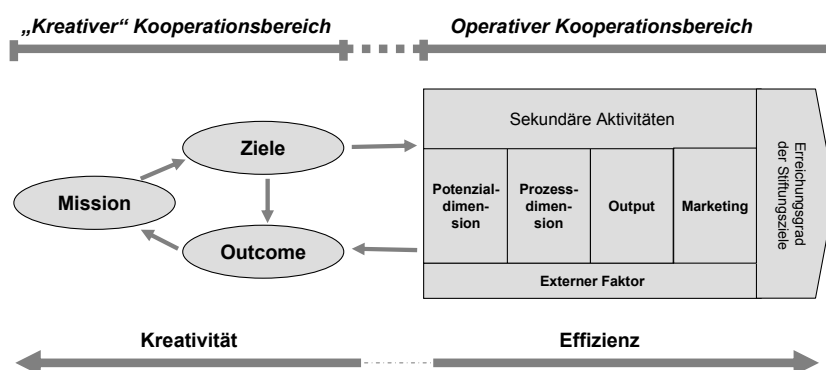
„Kreativer" Kooperationsbereich

Operativer Kooperationsbereich

Mission

Ziele

Outcome

Sekundäre Aktivitäten

Potenzialdimension

Prozessdimension

Output

Marketing

Externer Faktor

Erreichungsgrad der Stiftungsziele

Kreativität

Effizienz